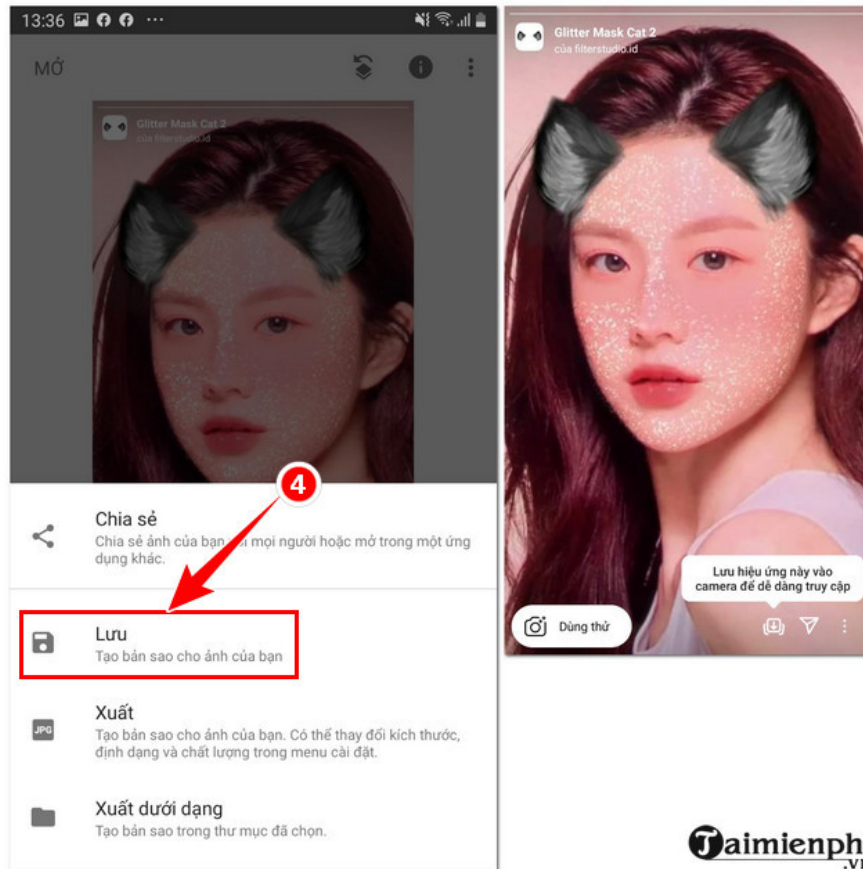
13:36

MỞ

Glitter Mask Cat 2
của filterstudio.id

4

Chia sẻ
Chia sẻ ảnh của bạn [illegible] mọi người hoặc mở trong một ứng dụng khác.

Lưu
Tạo bản sao cho ảnh của bạn

JPG
Xuất
Tạo bản sao cho ảnh của bạn. Có thể thay đổi kích thước, định dạng và chất lượng trong menu cài đặt.

Xuất dưới dạng
Tạo bản sao trong thư mục đã chọn.

Glitter Mask Cat 2
của filterstudio.id

Lưu hiệu ứng này vào camera để dễ dàng truy cập

Dùng thử

Taimienph
.vn